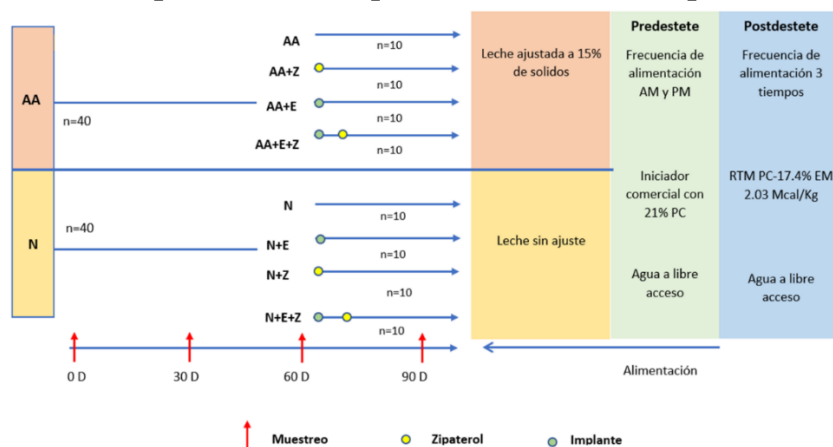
AA

n=40

AA
n=10
AA+Z
n=10
AA+E
n=10
AA+E+Z
n=10

Leche ajustada a 15% de solidos

Predestete

Frecuencia de alimentación AM y PM

Postdestete

Frecuencia de alimentación 3 tiempos

N

n=40

N
n=10
N+E
n=10
N+Z
n=10
N+E+Z
n=10

Leche sin ajuste

Iniciador comercial con 21% PC

RTM PC-17.4% EM 2.03 Mcal/Kg

Agua a libre acceso

Agua a libre acceso

0 D
30 D
60 D
90 D

Alimentación

Muestreo
Zipaterol
Implante